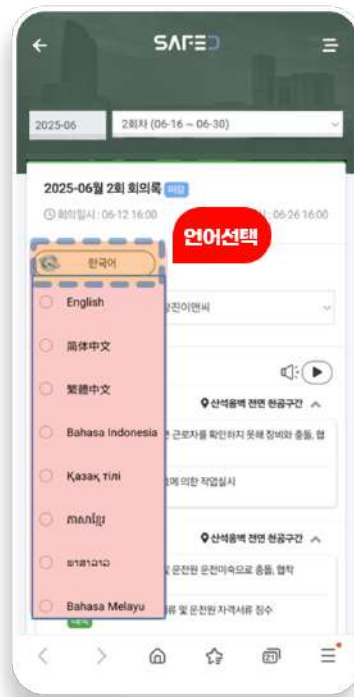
SAFE

2025-06

2회차 (06-16 ~ 06-30)

2025-06월 2회 회의록

회의일시 : 06-12 16:00

06-26 16:00

언어선택

한국어

English

简体中文

繁體中文

Bahasa Indonesia

Қазақ тілі

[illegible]

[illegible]

Bahasa Melayu

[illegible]진이엔씨

산석용벽 전면 현공구간

근로자를 확인하지 못해 장비와 충돌, 협

에 의한 작업실시

산석용벽 전면 현공구간

운전원 운전미숙으로 충돌, 협착

류 및 운전원 자격서류 징수